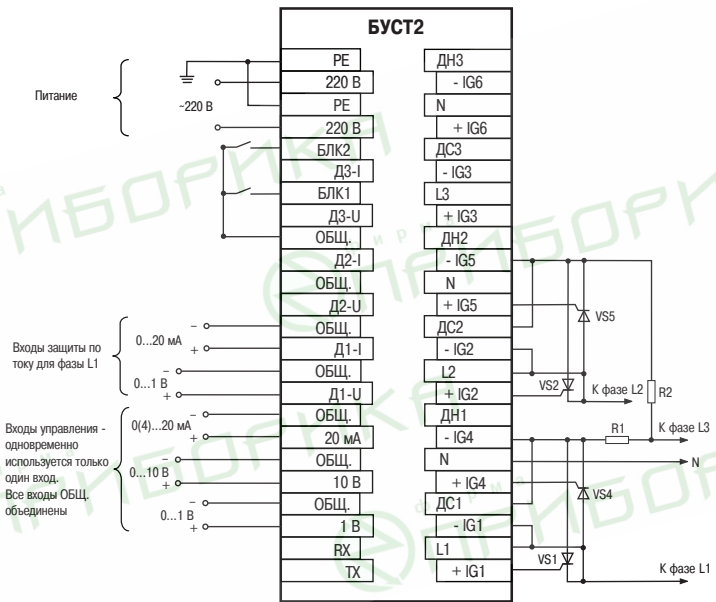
БУСТ2

Питание

~220 В

| PE | ДН3 |
|---|---|
| 220 В | - IG6 |
| PE | N |
| 220 В | + IG6 |
| БЛК2 | ДС3 |
| Д3-I | - IG3 |
| БЛК1 | L3 |
| Д3-U | + IG3 |
| ОБЩ. | ДН2 |
| Д2-I | - IG5 |
| ОБЩ. | N |
| Д2-U | + IG5 |
| ОБЩ. | ДС2 |
| Д1-I | - IG2 |
| ОБЩ. | L2 |
| Д1-U | + IG2 |
| ОБЩ. | ДН1 |
| 20 мА | - IG4 |
| ОБЩ. | N |
| 10 В | + IG4 |
| ОБЩ. | ДС1 |
| 1 В | - IG1 |
| RX | L1 |
| TX | + IG1 |

Входы защиты по току для фазы L1

0...20 мА
–
+

0...1 В
–
+

Входы управления - одновременно используется только один вход. Все входы ОБЩ. объединены

0(4)...20 мА
–
+

0...10 В
–
+

0...1 В
–
+

VS5

VS2

К фазе L2

R2

R1

К фазе L3

N

VS4

VS1

К фазе L1